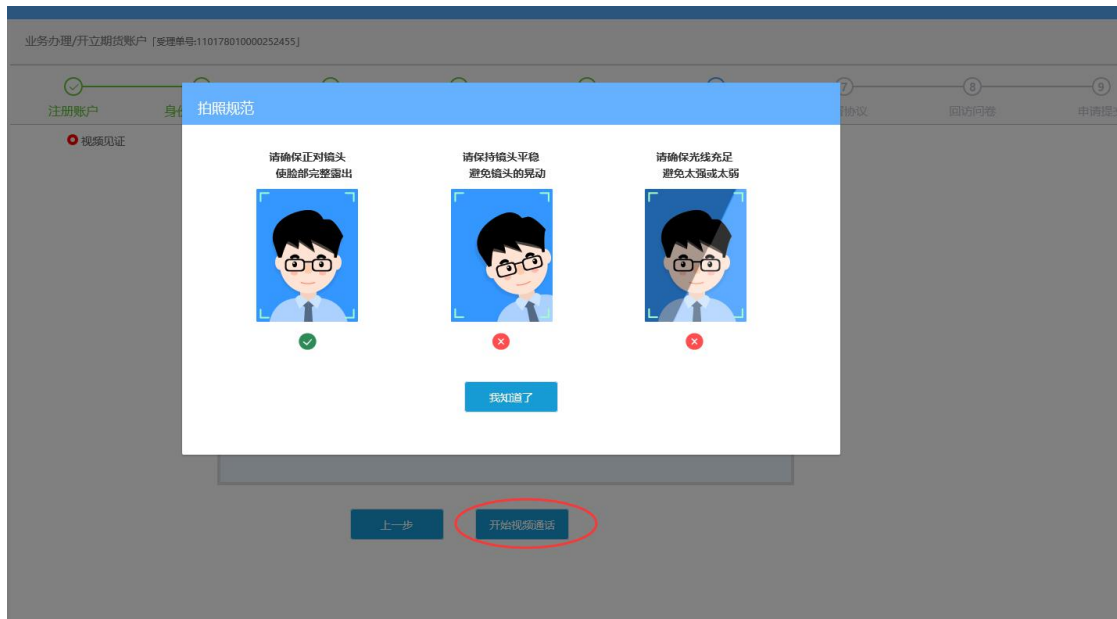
业务办理/开立期货账户 [受理单号:110178010000252455]

注册账户
身份
7 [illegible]协议
8 回访问卷
9 申请提交

视频见证

拍照规范

请确保正对镜头
使脸部完整露出

请保持镜头平稳
避免镜头的晃动

请确保光线充足
避免太强或太弱

我知道了

上一步
开始视频通话